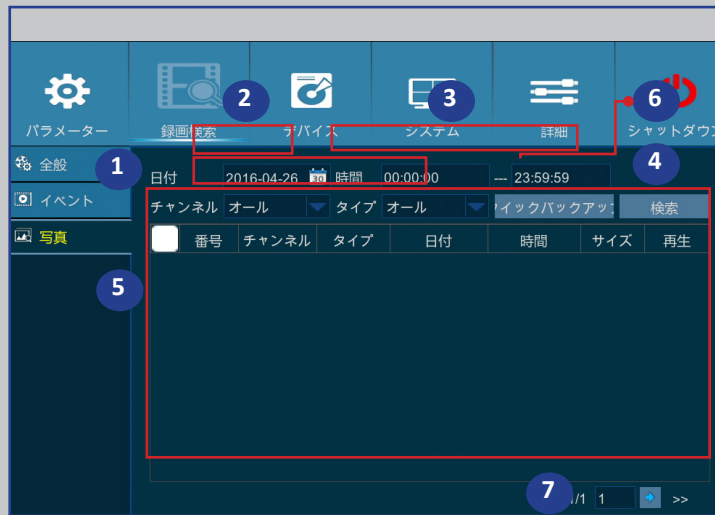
パラメーター
録画検索
デバイス
システム
詳細
シャットダウン

2
3
6
1
4
5
7

全般
イベント
写真

日付 2016-04-26 30 時間 00:00:00 --- 23:59:59

チャンネル オール タイプ オール ィックバックアッ 検索

| | 番号 | チャンネル | タイプ | 日付 | 時間 | サイズ | 再生 |
|---|---|---|---|---|---|---|---|

1/1 1 >>